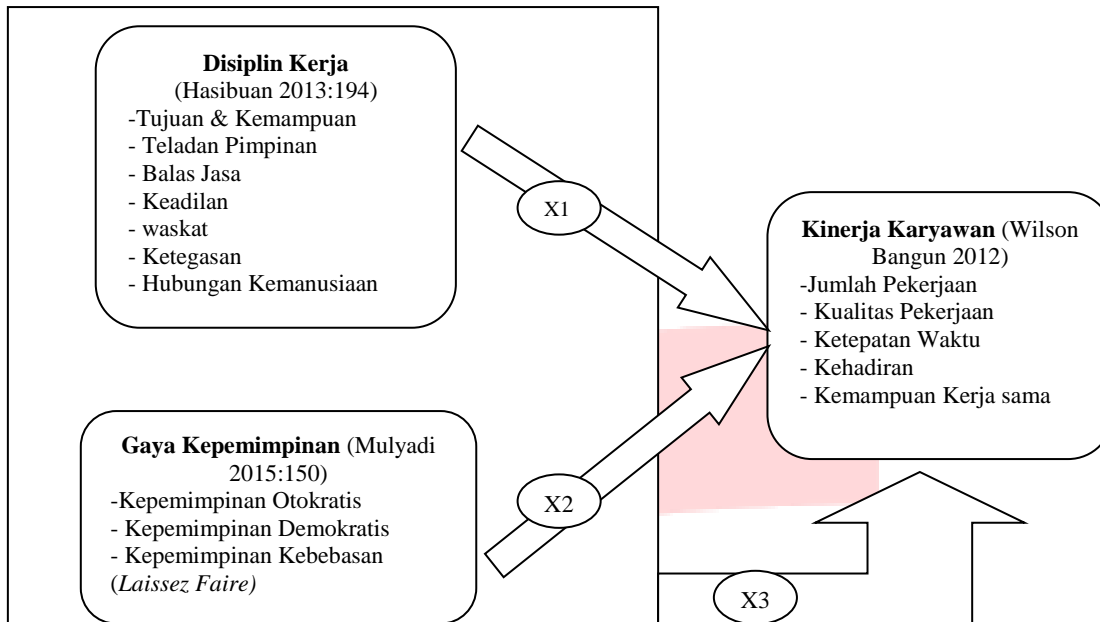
**Disiplin Kerja**
(Hasibuan 2013:194)
-Tujuan & Kemampuan
- Teladan Pimpinan
- Balas Jasa
- Keadilan
- waskat
- Ketegasan
- Hubungan Kemanusiaan

X1

**Kinerja Karyawan** (Wilson Bangun 2012)
-Jumlah Pekerjaan
- Kualitas Pekerjaan
- Ketepatan Waktu
- Kehadiran
- Kemampuan Kerja sama

**Gaya Kepemimpinan** (Mulyadi 2015:150)
-Kepemimpinan Otokratis
- Kepemimpinan Demokratis
- Kepemimpinan Kebebasan (*Laissez Faire)*

X2

X3